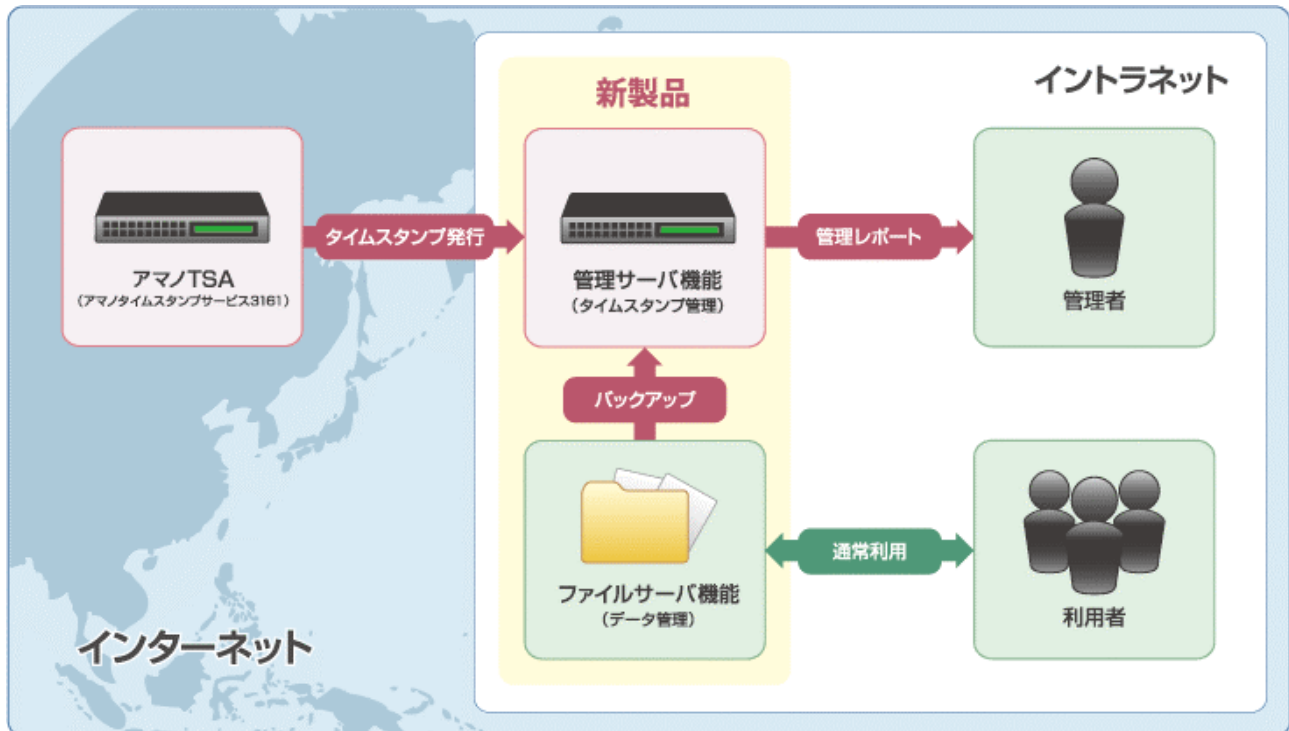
新製品

イントラネット

アマノTSA
（アマノタイムスタンプサービス3161）

タイムスタンプ発行

管理サーバ機能
（タイムスタンプ管理）

管理レポート

管理者

バックアップ

ファイルサーバ機能
（データ管理）

通常利用

利用者

インターネット